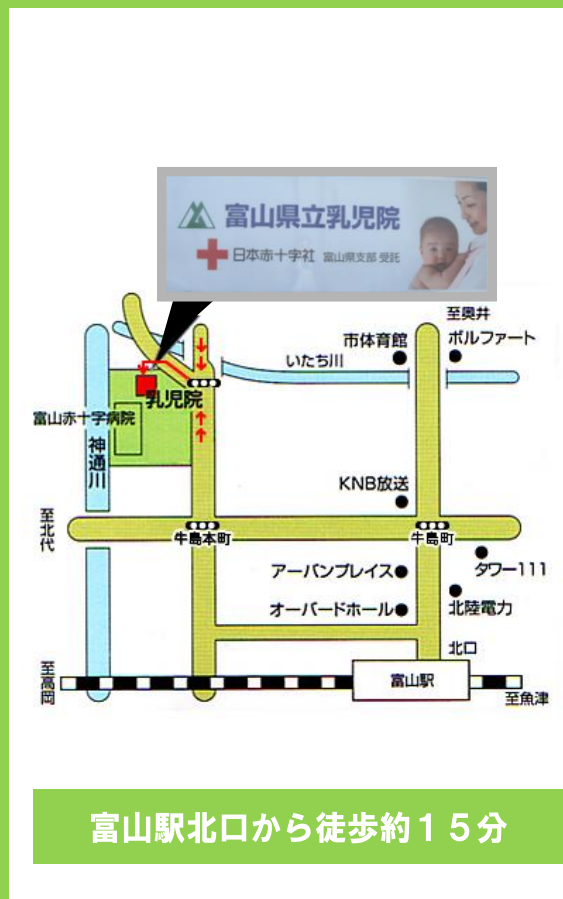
富山県立乳児院
日本赤十字社 富山県支部 受託

至奥井
市体育館
ボルファート
いたち川
乳児院
富山赤十字病院
神通川
KNB放送
至北代
牛島本町
牛島町
タワー111
アーバンプレイス
北陸電力
オーバードホール
北口
至高岡
富山駅
至魚津

富山駅北口から徒歩約15分